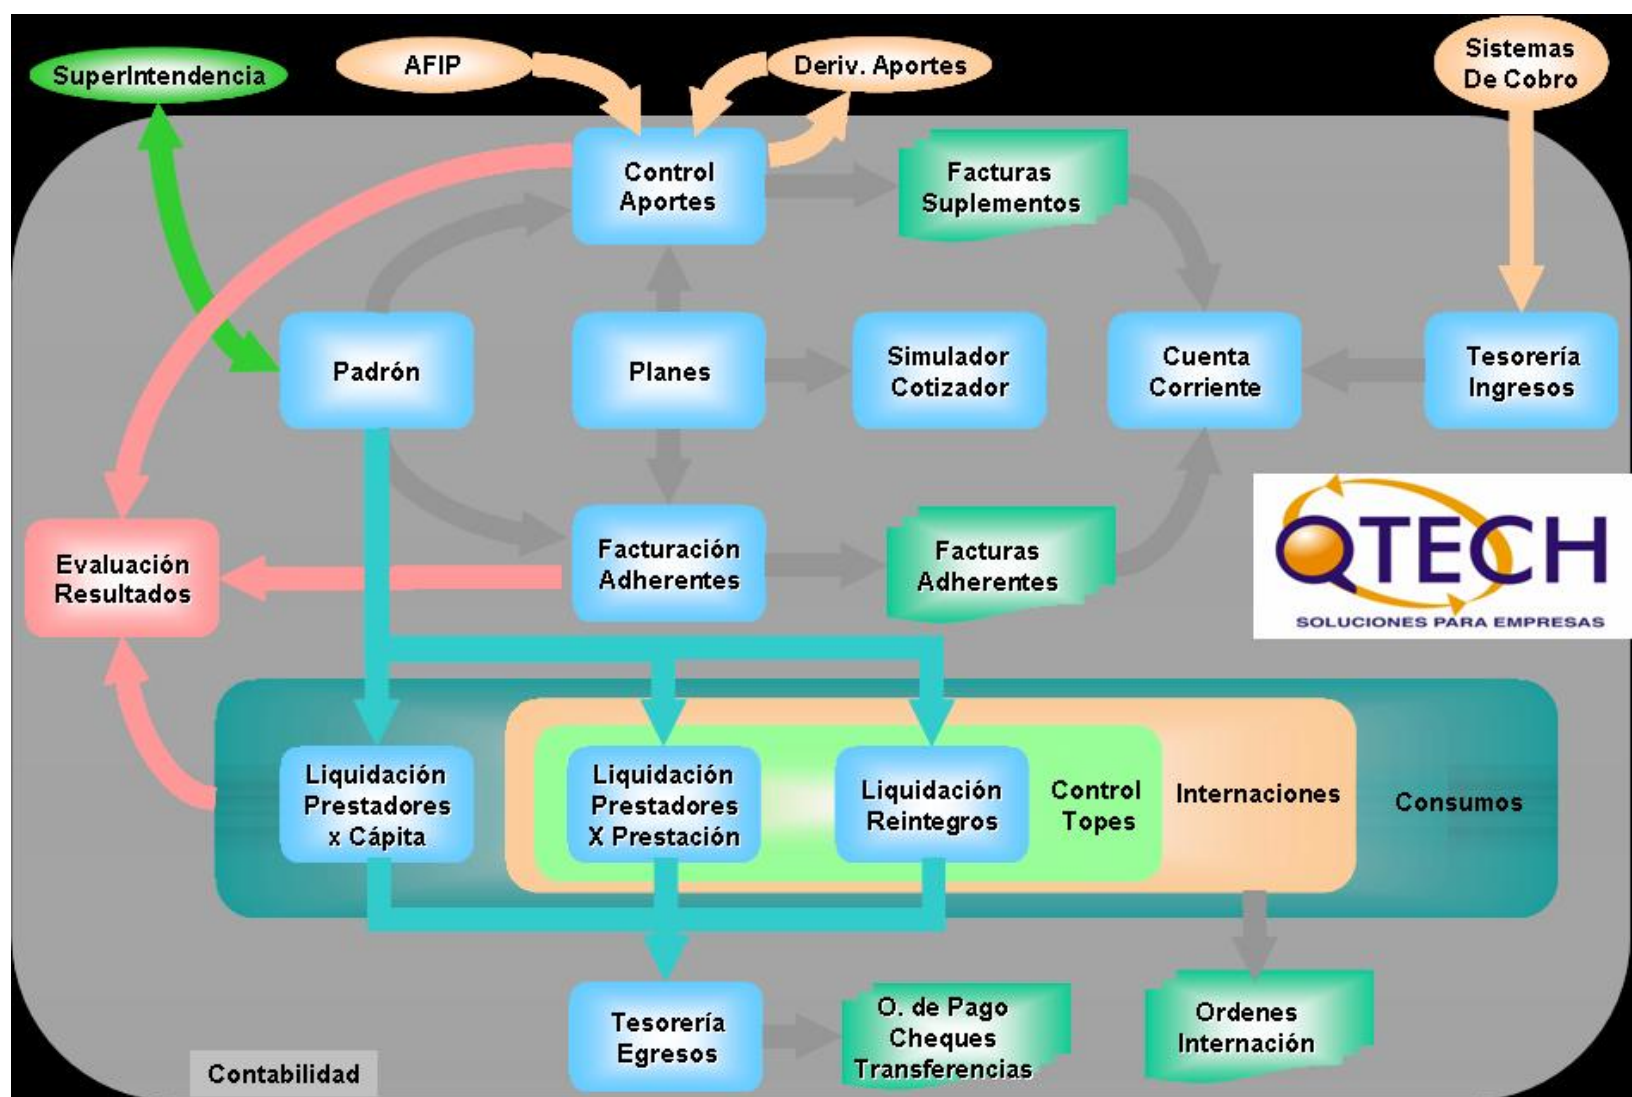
SuperIntendencia

AFIP

Deriv. Aportes

Sistemas De Cobro

Control Aportes

Facturas Suplementos

Padrón

Planes

Simulador Cotizador

Cuenta Corriente

Tesorería Ingresos

Evaluación Resultados

Facturación Adherentes

Facturas Adherentes

QTECH
SOLUCIONES PARA EMPRESAS

Liquidación Prestadores x Cápita

Liquidación Prestadores X Prestación

Liquidación Reintegros

Control Topes

Internaciones

Consumos

Tesorería Egresos

O. de Pago Cheques Transferencias

Ordenes Internación

Contabilidad